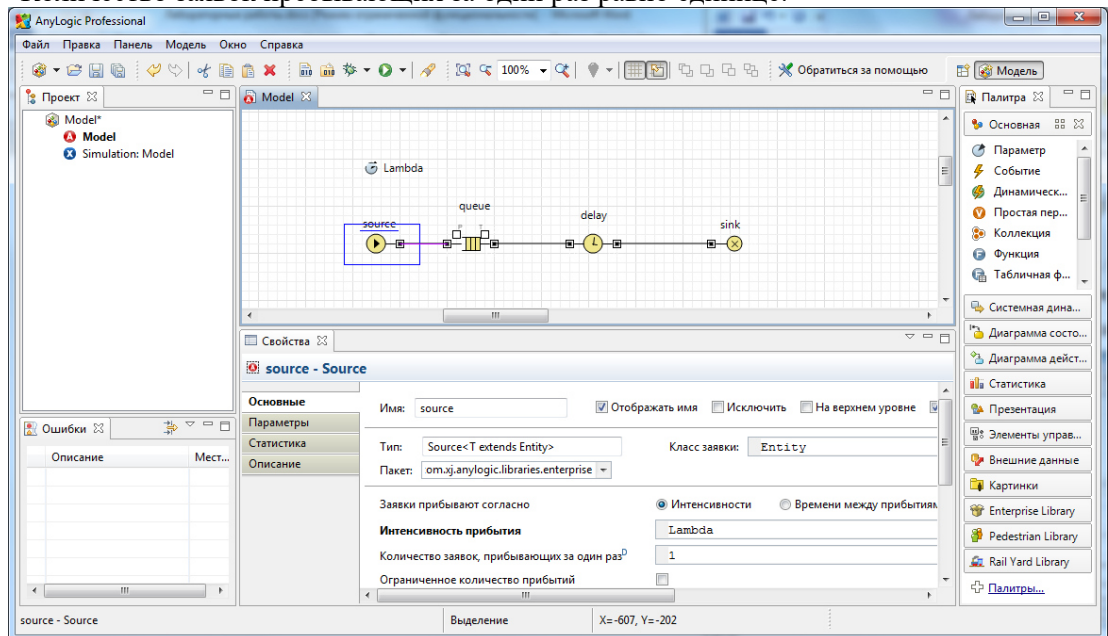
AnyLogic Professional

Файл Правка Панель Модель Окно Справка

100%

Обратиться за помощью

Модель

Проект

Model*
Model
Simulation: Model

Model

Lambda

source

queue

delay

sink

Свойства

source - Source

Основные
Параметры
Статистика
Описание

Имя: source

Отображать имя

Исключить

На верхнем уровне

Тип: Source<T extends Entity>

Класс заявки: Entity

Пакет: om.xj.anylogic.libraries.enterprise

Заявки прибывают согласно

Интенсивности

Времени между прибытиям

Интенсивность прибытия

Lambda

Количество заявок, прибывающих за один раз

1

Ограниченное количество прибытий

Ошибки

Описание

Мест...

Палитра

Основная

Параметр
Событие
Динамическ...
Простая пер...
Коллекция
Функция
Табличная ф...

Системная дина...
Диаграмма состо...
Диаграмма дейст...
Статистика
Презентация
Элементы управ...
Внешние данные
Картинки
Enterprise Library
Pedestrian Library
Rail Yard Library
Палитры...

source - Source

Выделение

X=-607, Y=-202